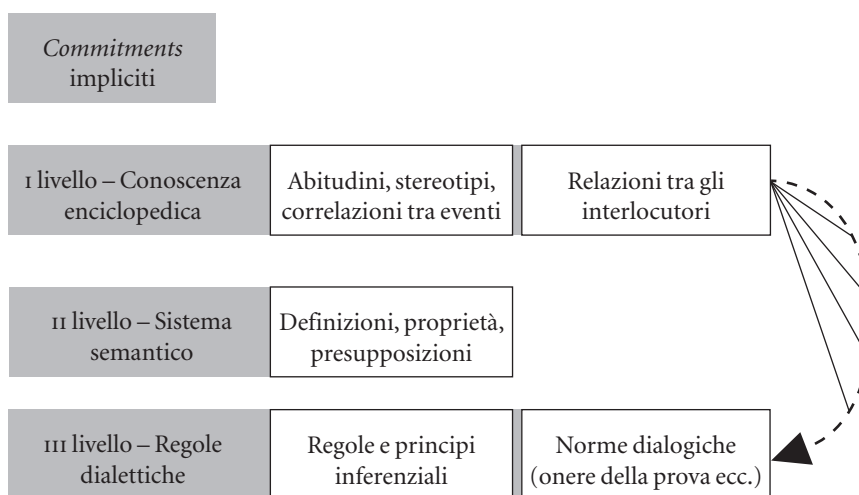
*Commitments* impliciti

I livello – Conoscenza enciclopedica

Abitudini, stereotipi, correlazioni tra eventi

Relazioni tra gli interlocutori

II livello – Sistema semantico

Definizioni, proprietà, presupposizioni

III livello – Regole dialettiche

Regole e principi inferenziali

Norme dialogiche (onere della prova ecc.)